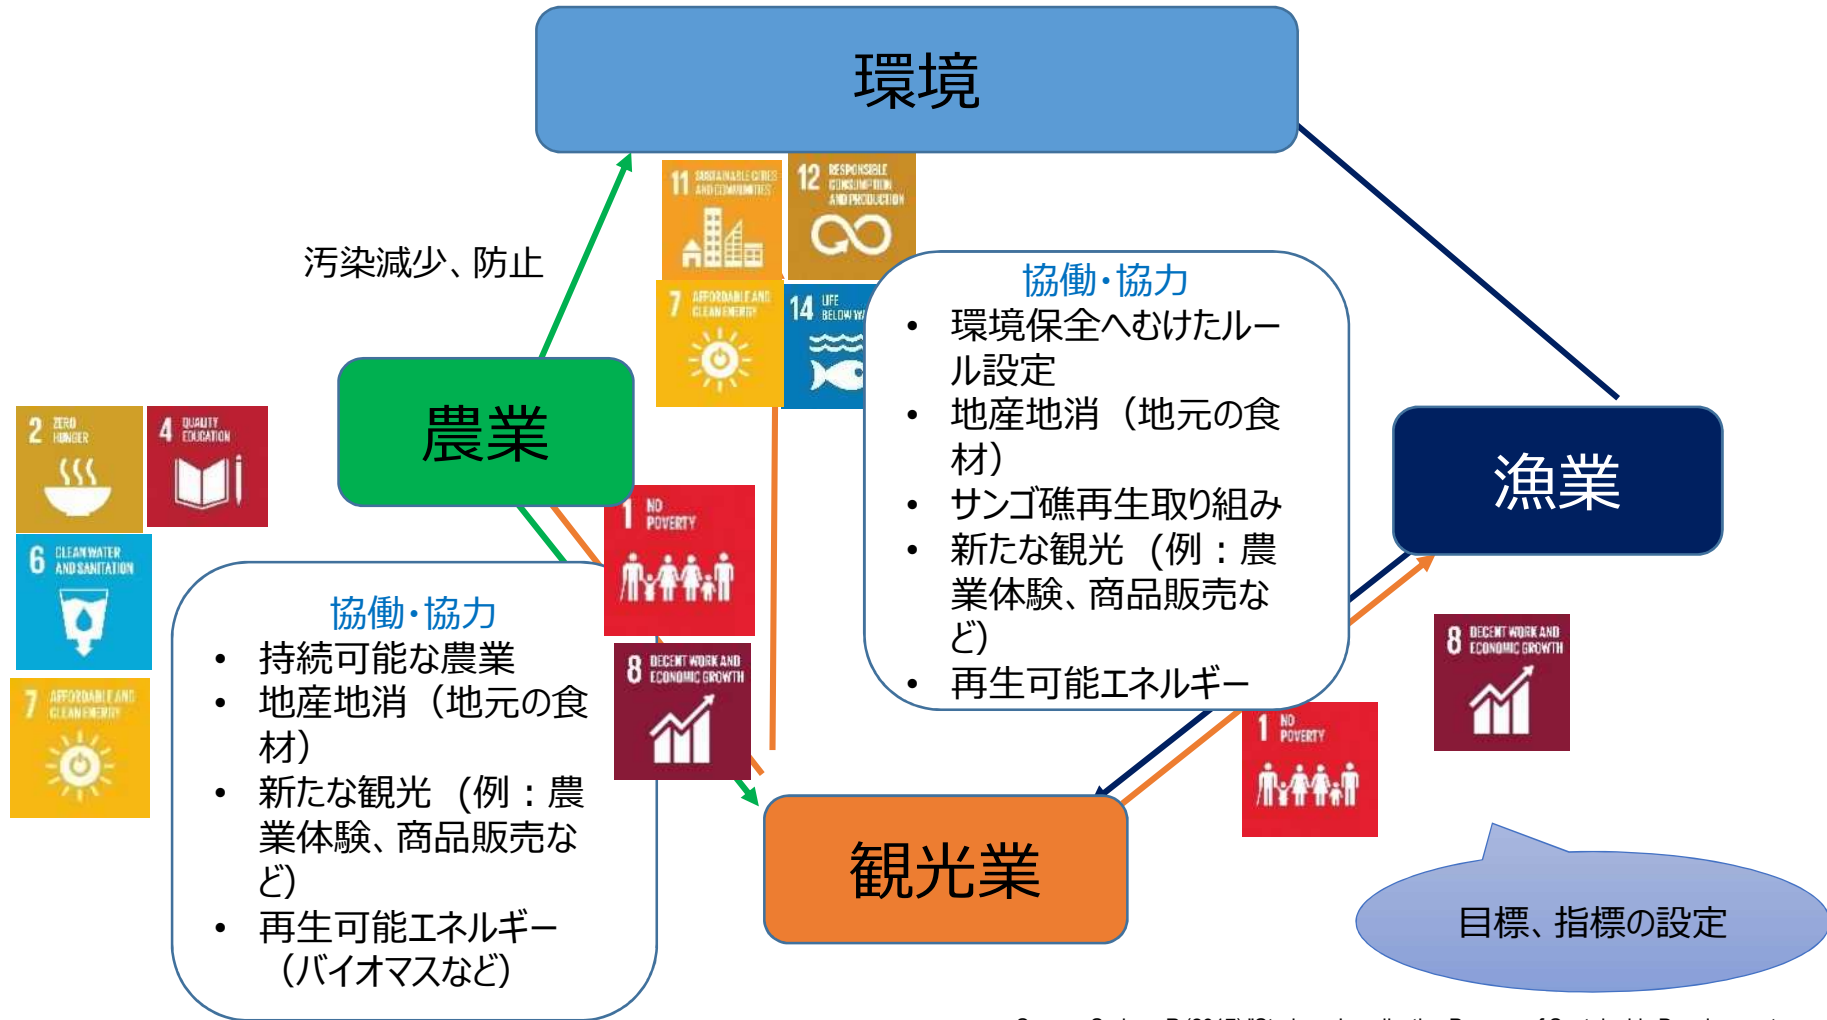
環境

11 SUSTAINABLE CITIES AND COMMUNITIES

12 RESPONSIBLE CONSUMPTION AND PRODUCTION

汚染減少、防止

7 AFFORDABLE AND CLEAN ENERGY

14 LIFE BELOW WA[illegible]

協働・協力
• 環境保全へむけたルール設定
• 地産地消（地元の食材）
• サンゴ礁再生取り組み
• 新たな観光（例：農業体験、商品販売など）
• 再生可能エネルギー

農業

漁業

2 ZERO HUNGER

4 QUALITY EDUCATION

6 CLEAN WATER AND SANITATION

7 AFFORDABLE AND CLEAN ENERGY

1 NO POVERTY

8 DECENT WORK AND ECONOMIC GROWTH

協働・協力
• 持続可能な農業
• 地産地消（地元の食材）
• 新たな観光（例：農業体験、商品販売など）
• 再生可能エネルギー（バイオマスなど）

8 DECENT WORK AND ECONOMIC GROWTH

1 NO POVERTY

観光業

目標、指標の設定

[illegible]